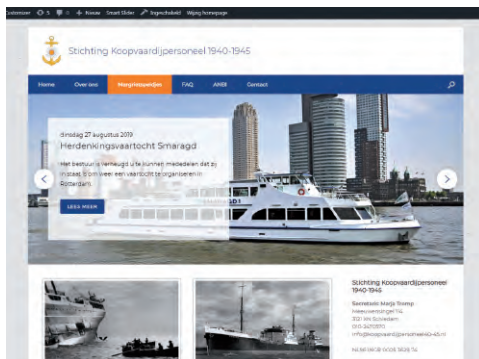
Customizer 5 0 + Nieuw Smart Slider Yoast Wijzig homepage

Stichting Koopvaardijpersoneel 1940-1945

Home Over ons Nieuwsberichten FAQ AMBI Contact

dinsdag 27 augustus 2019

Herdenkingsvaartocht Smaragd

Het bestuur is verheugd u te kunnen mededelen dat zij in staat is om weer een vaartocht te organiseren in Rotterdam.

LEES MEER

Stichting Koopvaardijpersoneel 1940-1945

Secretaris: Marja Tromp
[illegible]
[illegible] Schiedam
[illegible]
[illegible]